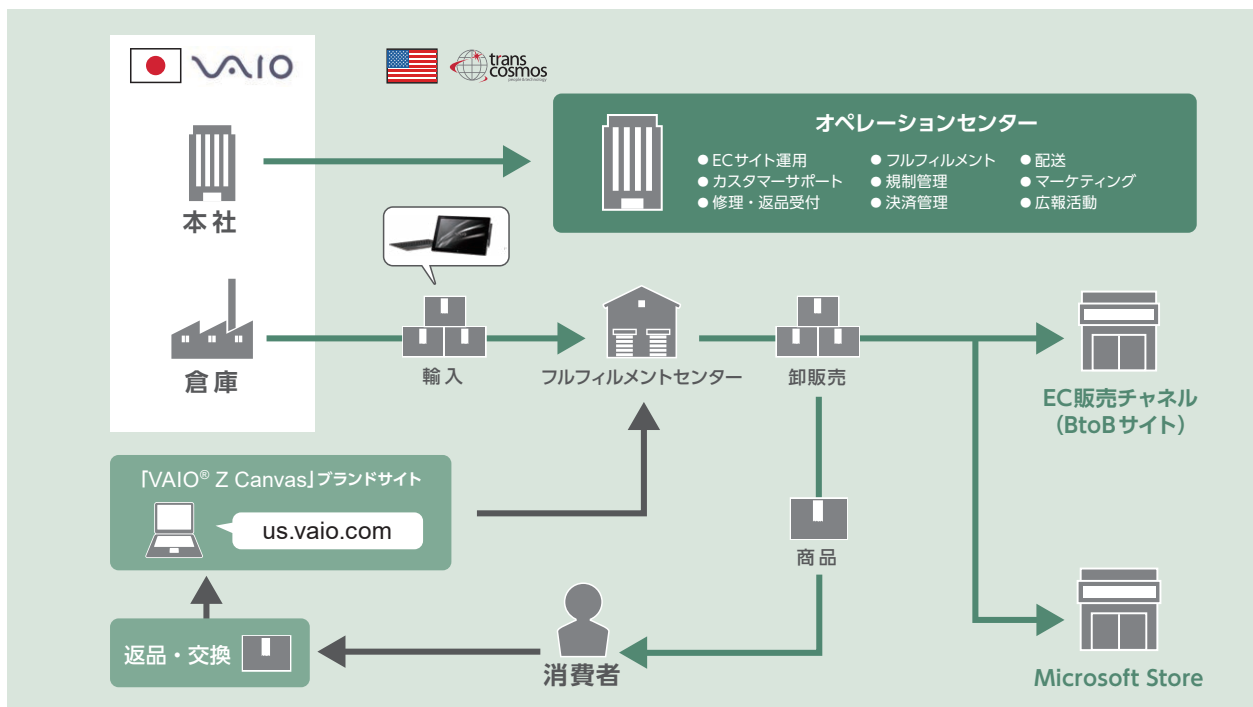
VAIO

trans cosmos

オペレーションセンター

● ECサイト運用
● カスタマーサポート
● 修理・返品受付
● フルフィルメント
● 規制管理
● 決済管理
● 配送
● マーケティング
● 広報活動

本社

倉庫

輸入

フルフィルメントセンター

卸販売

EC販売チャネル
(BtoBサイト)

「VAIO® Z Canvas」ブランドサイト

us.vaio.com

商品

返品・交換

消費者

Microsoft Store